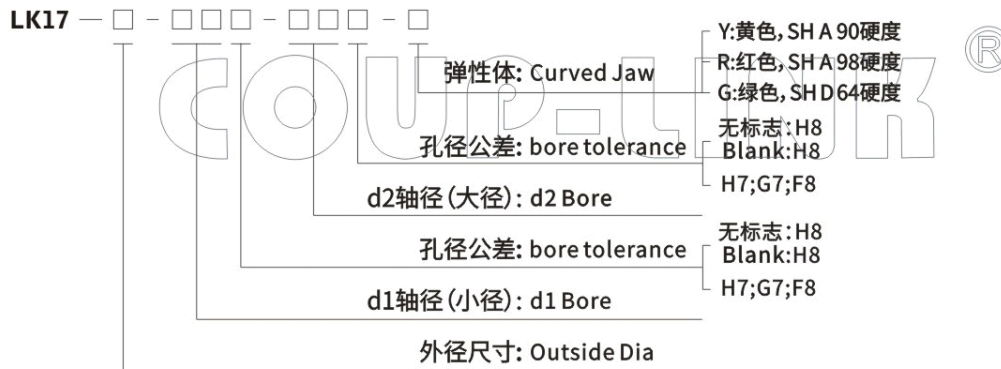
LK17 — □ - □□□ - □□□ - □

弹性体: Curved Jaw
Y:黄色, SH A 90硬度
R:红色, SH A 98硬度
G:绿色, SH D 64硬度

COUP-LINK ®

孔径公差: bore tolerance
无标志: H8
Blank:H8
H7;G7;F8

d2轴径(大径): d2 Bore

孔径公差: bore tolerance
无标志: H8
Blank:H8
H7;G7;F8

d1轴径(小径): d1 Bore

外径尺寸: Outside Dia